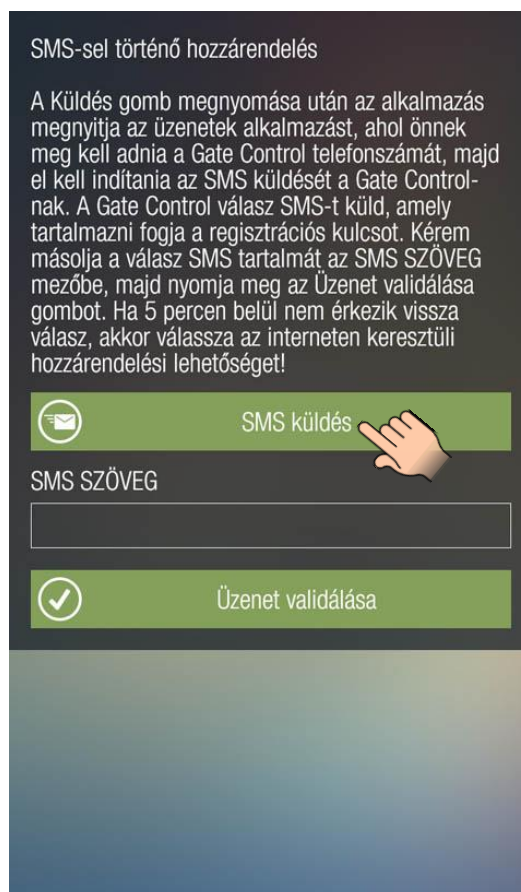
SMS-sel történő hozzárendelés

A Küldés gomb megnyomása után az alkalmazás megnyitja az üzenetek alkalmazást, ahol önnek meg kell adnia a Gate Control telefonszámát, majd el kell indítania az SMS küldését a Gate Controlnak. A Gate Control válasz SMS-t küld, amely tartalmazni fogja a regisztrációs kulcsot. Kérem másolja a válasz SMS tartalmát az SMS SZÖVEG mezőbe, majd nyomja meg az Üzenet validálása gombot. Ha 5 percen belül nem érkezik vissza válasz, akkor válassza az interneten keresztüli hozzárendelési lehetőséget!

SMS küldés

SMS SZÖVEG

Üzenet validálása